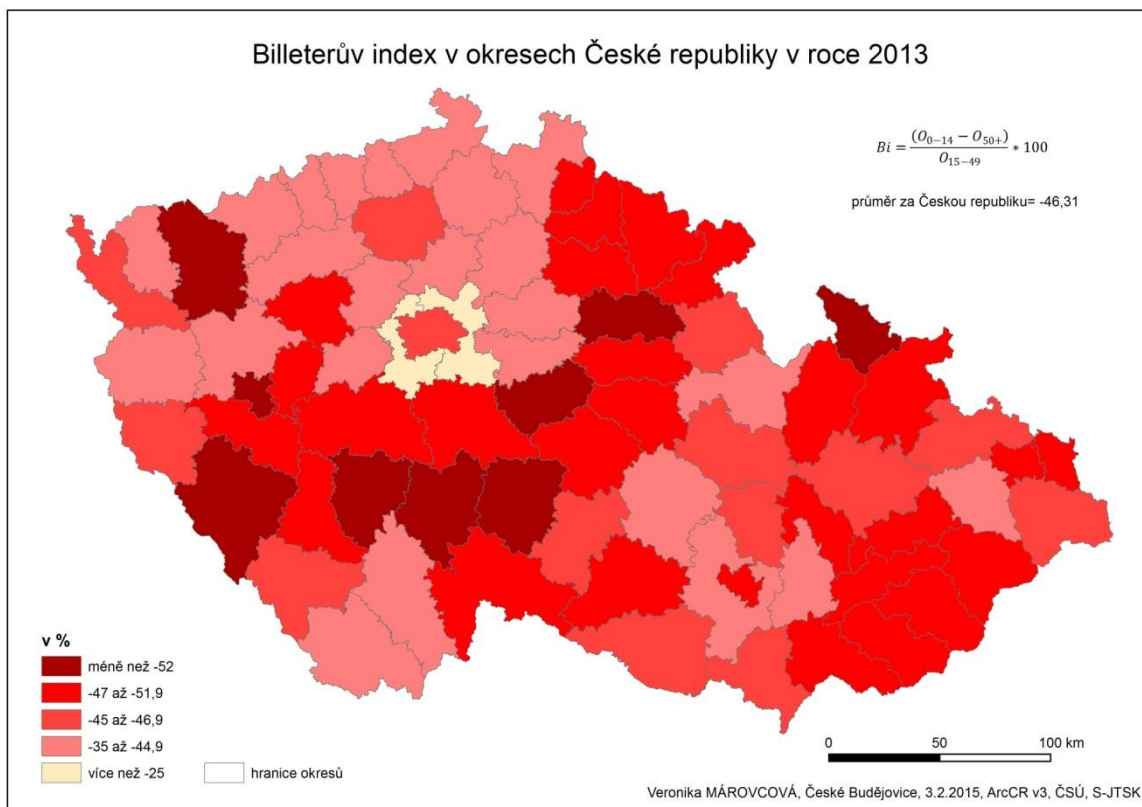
Billeterův index v okresech České republiky v roce 2013

$Bi = \frac{(O_{0-14} - O_{50+})}{O_{15-49}} * 100$

průměr za Českou republiku= -46,31

v %

méně než -52

-47 až -51,9

-45 až -46,9

-35 až -44,9

více než -25

hranice okresů

0 50 100 km

Veronika MÁROVCOVÁ, České Budějovice, 3.2.2015, ArcCR v3, ČSÚ, S-JTSK